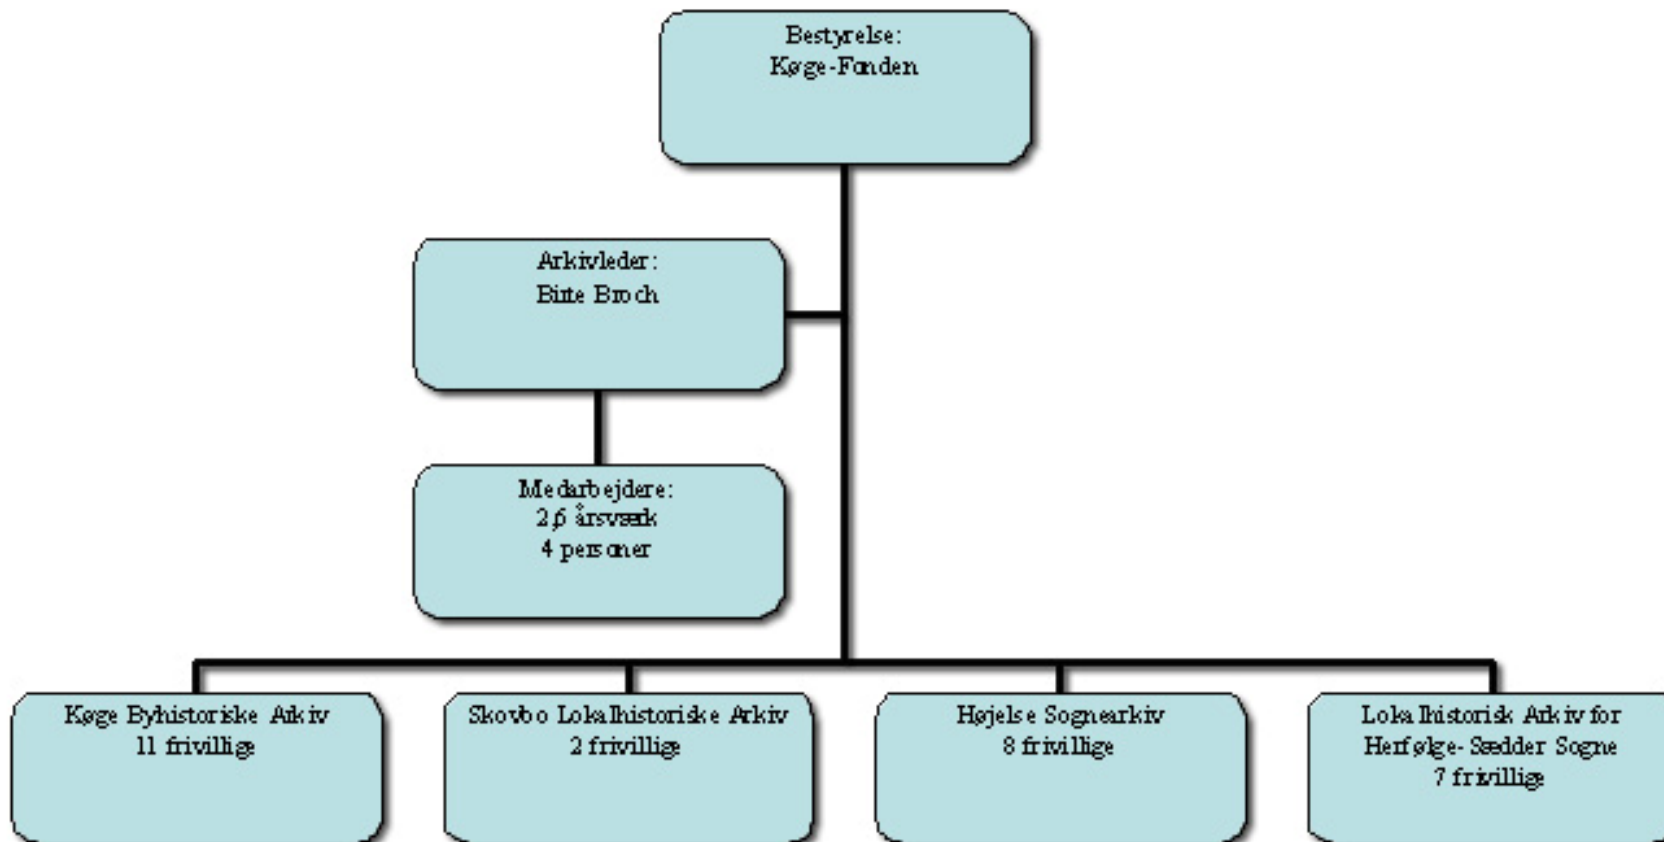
Bestyrelse:
Køge-Fonden

Arkivleder:
Bitte Broch

Medarbejdere:
2,6 årsværk
4 personer

Køge Byhistoriske Arkiv
11 frivillige

Skovbo Lokalhistoriske Arkiv
2 frivillige

Højelse Sognearkiv
8 frivillige

Lokalhistorisk Arkiv for
Herfølge-Sædder Sogne
7 frivillige